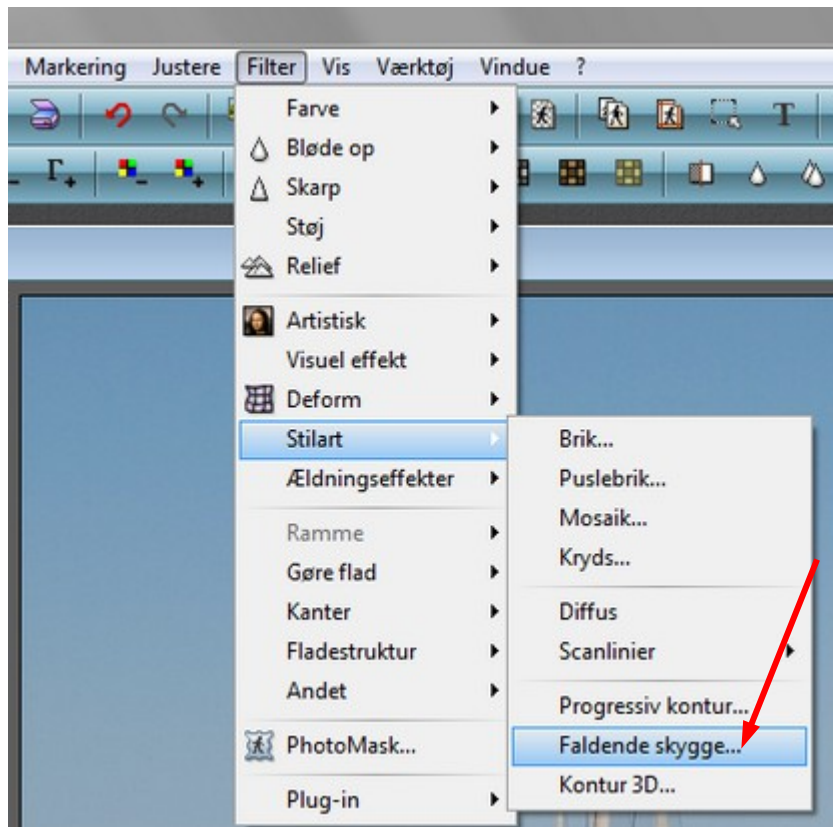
Markering Justere Filter Vis Værktøj Vindue ?

Farve
Bløde op
Skarp
Støj
Relief

Artistisk
Visuel effekt
Deform
Stilart
Ældningseffekter

Ramme
Gøre flad
Kanter
Fladestruktur
Andet

PhotoMask...

Plug-in

Brik...
Puslebrik...
Mosaik...
Kryds...

Diffus
Scanlinier

Progressiv kontur...
Faldende skygge...
Kontur 3D...